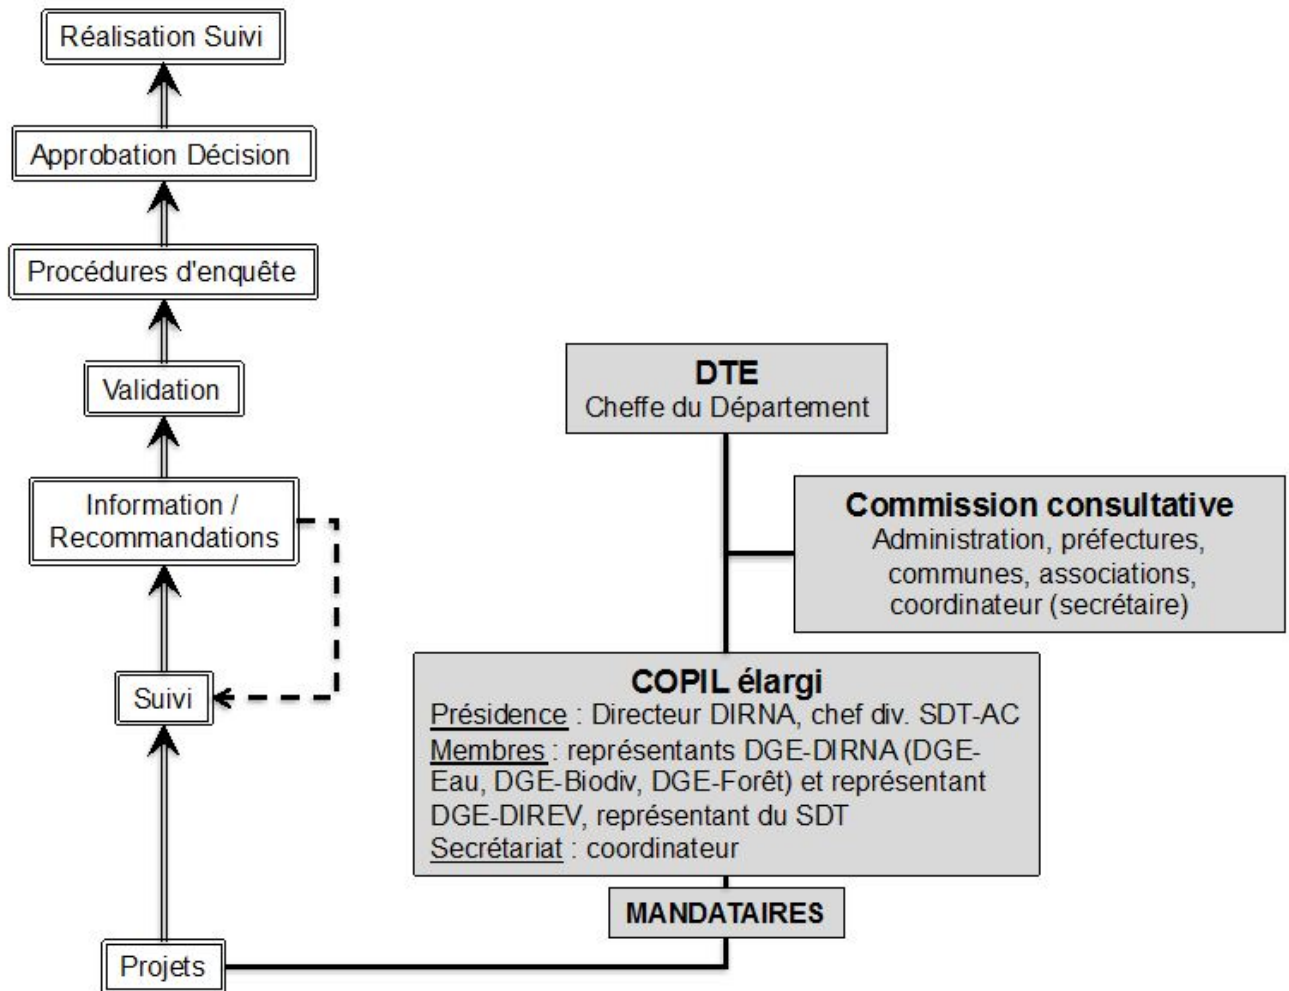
Réalisation Suivi

Approbation Décision

Procédures d'enquête

Validation

Information / Recommandations

Suivi

Projets

**DTE**
Cheffe du Département

**Commission consultative**
Administration, préfectures, communes, associations, coordinateur (secrétaire)

**COPIL élargi**
Présidence : Directeur DIRNA, chef div. SDT-AC
Membres : représentants DGE-DIRNA (DGE-Eau, DGE-Biodiv, DGE-Forêt) et représentant DGE-DIREV, représentant du SDT
Secrétariat : coordinateur

MANDATAIRES